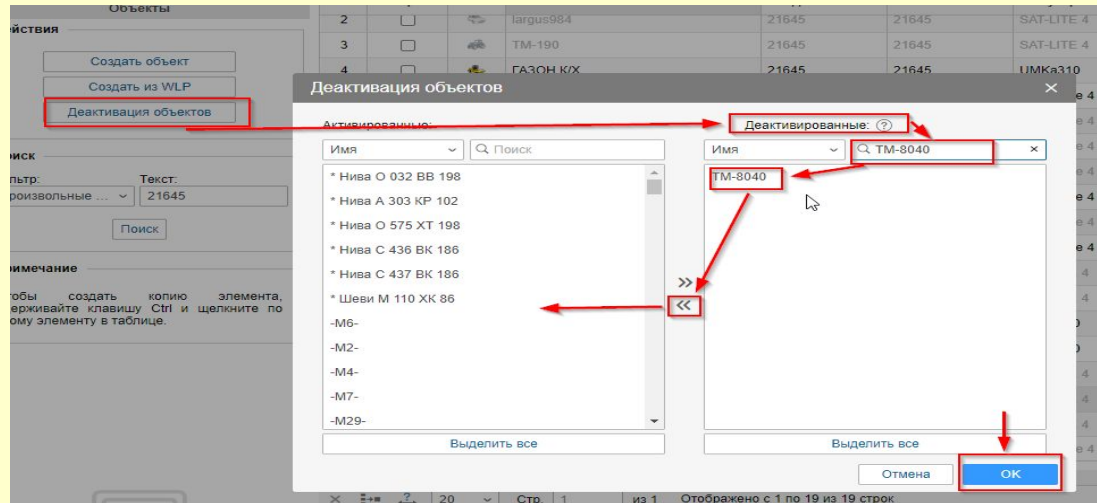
Объекты
йствия
Создать объект
Создать из WLP
Деактивация объектов
оиск
льтр:
Текст:
роизвольные ...
21645
Поиск
римечание
тобы создать копию элемента, держивайте клавишу Ctrl и щелкните по ому элементу в таблице.

| 2 | largus984 | 21645 | 21645 | SAT-LITE 4 |
|---|---|---|---|---|
| 3 | TM-190 | 21645 | 21645 | SAT-LITE 4 |
| 4 | ГАЗОН К/Х | 21645 | 21645 | UMKa310 |

Деактивация объектов
Активированные:
Имя
Поиск
* Нива О 032 ВВ 198
* Нива А 303 КР 102
* Нива О 575 ХТ 198
* Нива С 436 ВК 186
* Нива С 437 ВК 186
* Шеви М 110 ХК 86
-М6-
-М2-
-М4-
-М7-
-М29-
Выделить все
»
«
Деактивированные: ?
Имя
TM-8040
TM-8040
Выделить все
Отмена
OK

20 Стр. 1 из 1 Отображено с 1 по 19 из 19 строк